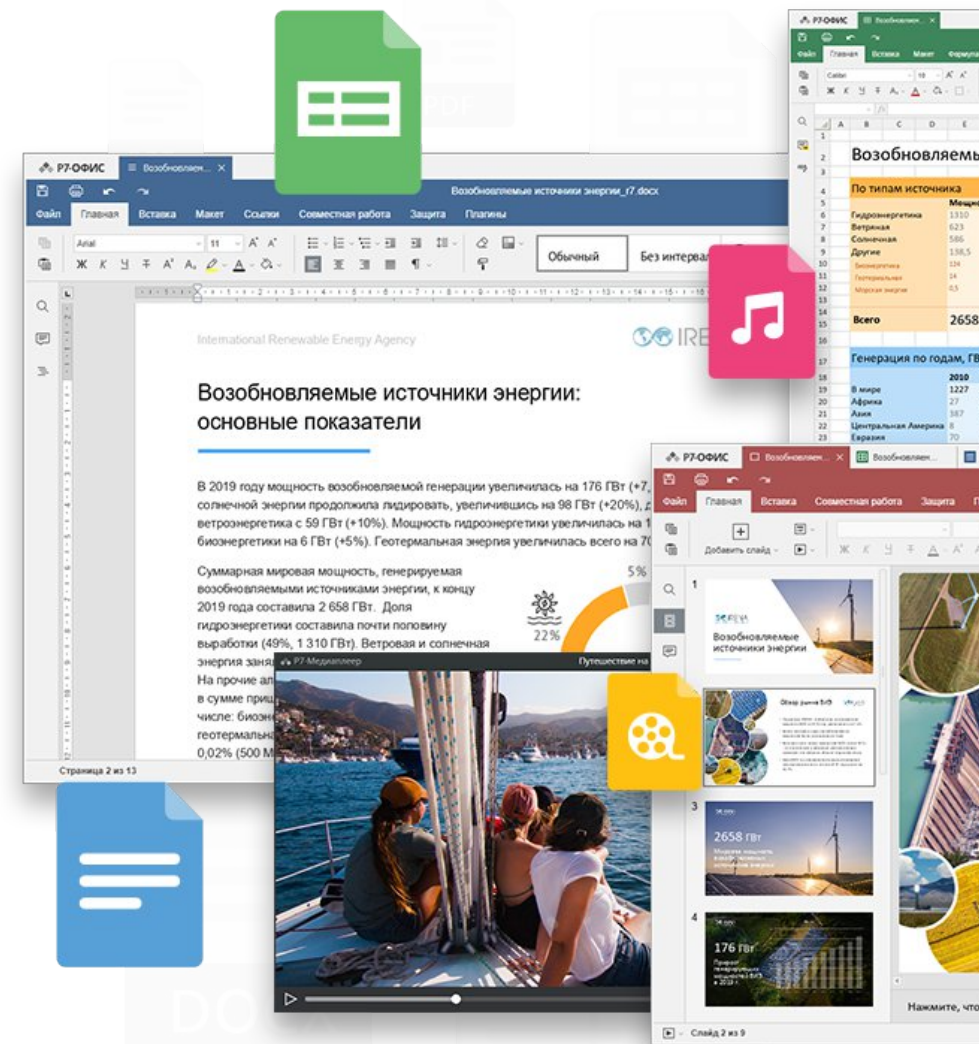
Р7-ОФИС Возобновляем...

Возобновляемые источники энергии_r7.docx

Файл Главная Вставка Макет Ссылки Совместная работа Защита Плагины

Arial 11

Обычный Без интервала

International Renewable Energy Agency

IRE

Возобновляемые источники энергии: основные показатели

В 2019 году мощность возобновляемой генерации увеличилась на 176 ГВт (+7, солнечной энергии продолжила лидировать, увеличившись на 98 ГВт (+20%), ветроэнергетика с 59 ГВт (+10%). Мощность гидроэнергетики увеличилась на 1 биоэнергетики на 6 ГВт (+5%). Геотермальная энергия увеличилась всего на 70

Суммарная мировая мощность, генерируемая возобновляемыми источниками энергии, к концу 2019 года составила 2 658 ГВт. Доля гидроэнергетики составила почти половину выработки (49%, 1 310 ГВт). Ветровая и солнечная энергия заня На прочие ал в сумме прищ числе: биоэн геотермальн 0,02% (500 М

5%

22%

Страница 2 из 13

Р7-Медиаплеер

Путешествие на

Р7-ОФИС Возобновлен...

Файл Главная Вставка Макет Формул

Calibri 10

Возобновляемы

По типам источника

Мощн

Гидроэнергетика 1310
Ветряная 623
Солнечная 586
Другие 138,5
Биоэнергетика 124
Геотермальная 14
Морская энергия 0,5

Всего 2658

Генерация по годам, ГВ

2010
В мире 1227
Африка 27
Азия 387
Центральная Америка 8
Евразия 70

Р7-ОФИС Возобновляем... Возобновляем...

Файл Главная Вставка Совместная работа Защита

Добавить слайд

Возобновляемые источники энергии

Обзор рынка ВИЭ

2658 ГВт

176 ГВт

Нажмите, что

Слайд 2 из 9